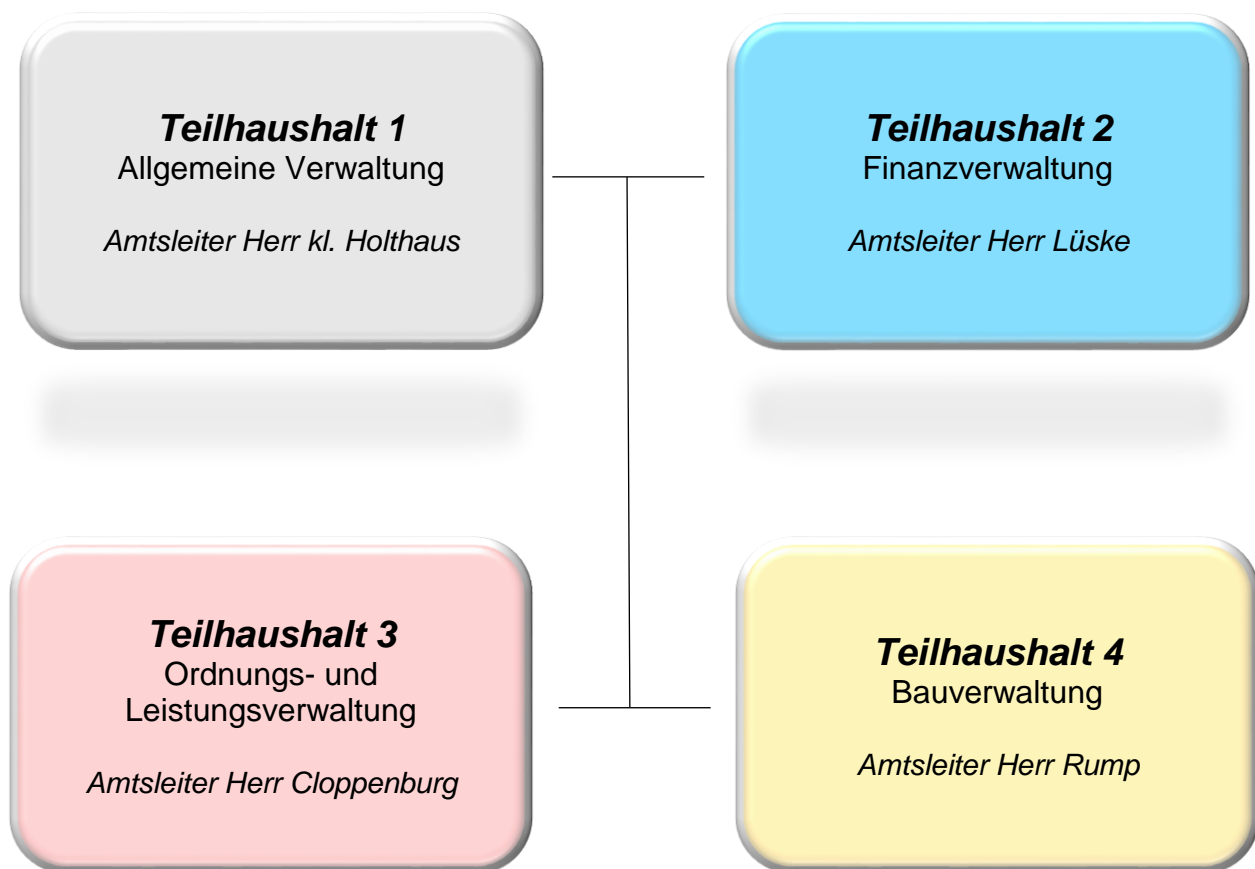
*Teilhaushalt 1*
Allgemeine Verwaltung

*Amtsleiter Herr kl. Holthaus*

*Teilhaushalt 2*
Finanzverwaltung

*Amtsleiter Herr Lüske*

*Teilhaushalt 3*
Ordnungs- und Leistungsverwaltung

*Amtsleiter Herr Cloppenburg*

*Teilhaushalt 4*
Bauverwaltung

*Amtsleiter Herr Rump*